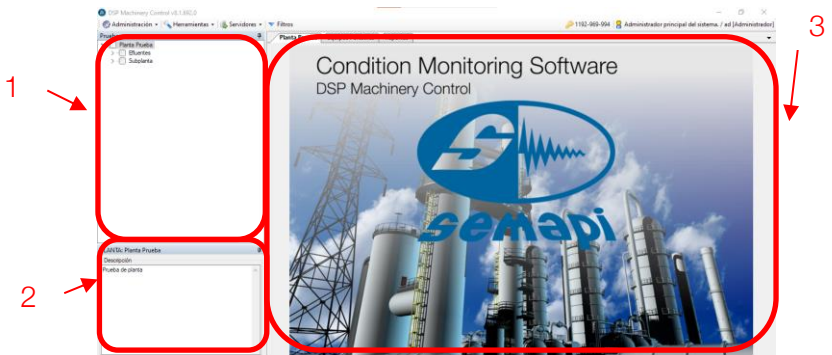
DSP Machinery Control v8.1.882.0

Administración ▾ Herramientas ▾ Servidores ▾ Filtros

1192-969-994 Administrador principal del sistema. / ad [Administrador]

Prueba

Planta Prueba
Efluentes
Subplanta

Planta P

Condition Monitoring Software
DSP Machinery Control

semapi

1

2

3

PLANTA: Planta Prueba
Descripción
Prueba de planta